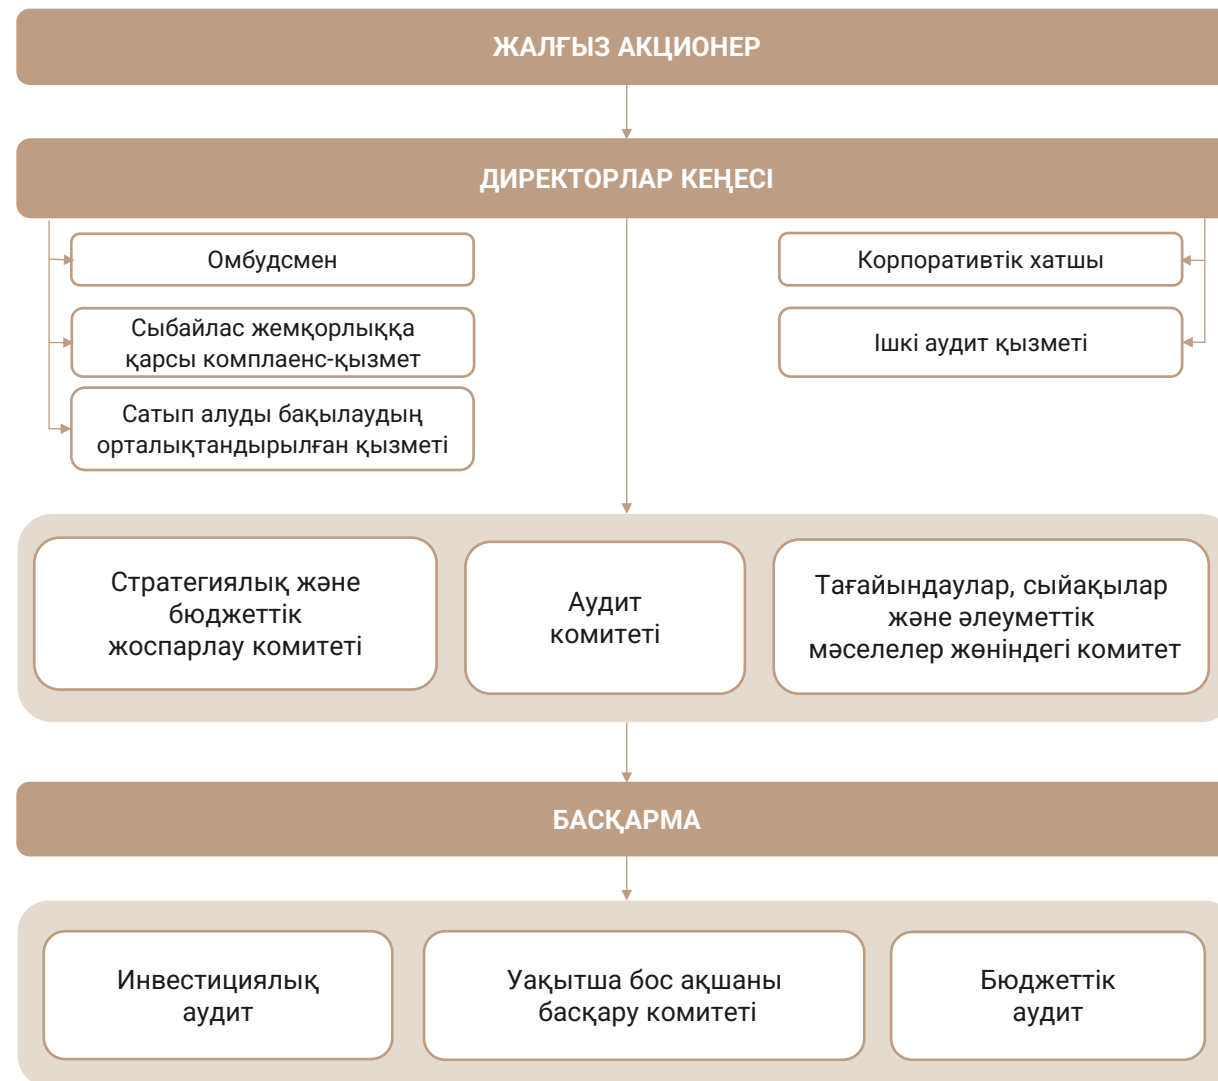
ЖАЛҒЫЗ АКЦИОНЕР

ДИРЕКТОРЛАР КЕҢЕСІ

Омбудсмен

Сыбайлас жемқорлыққа қарсы комплаенс-қызмет

Сатып алуды бақылаудың орталықтандырылған қызметі

Корпоративтік хатшы

Ішкі аудит қызметі

Стратегиялық және бюджеттік жоспарлау комитеті

Аудит комитеті

Тағайындаулар, сыйақылар және әлеуметтік мәселелер жөніндегі комитет

БАСҚАРМА

Инвестициялық аудит

Уақытша бос ақшаны басқару комитеті

Бюджеттік аудит